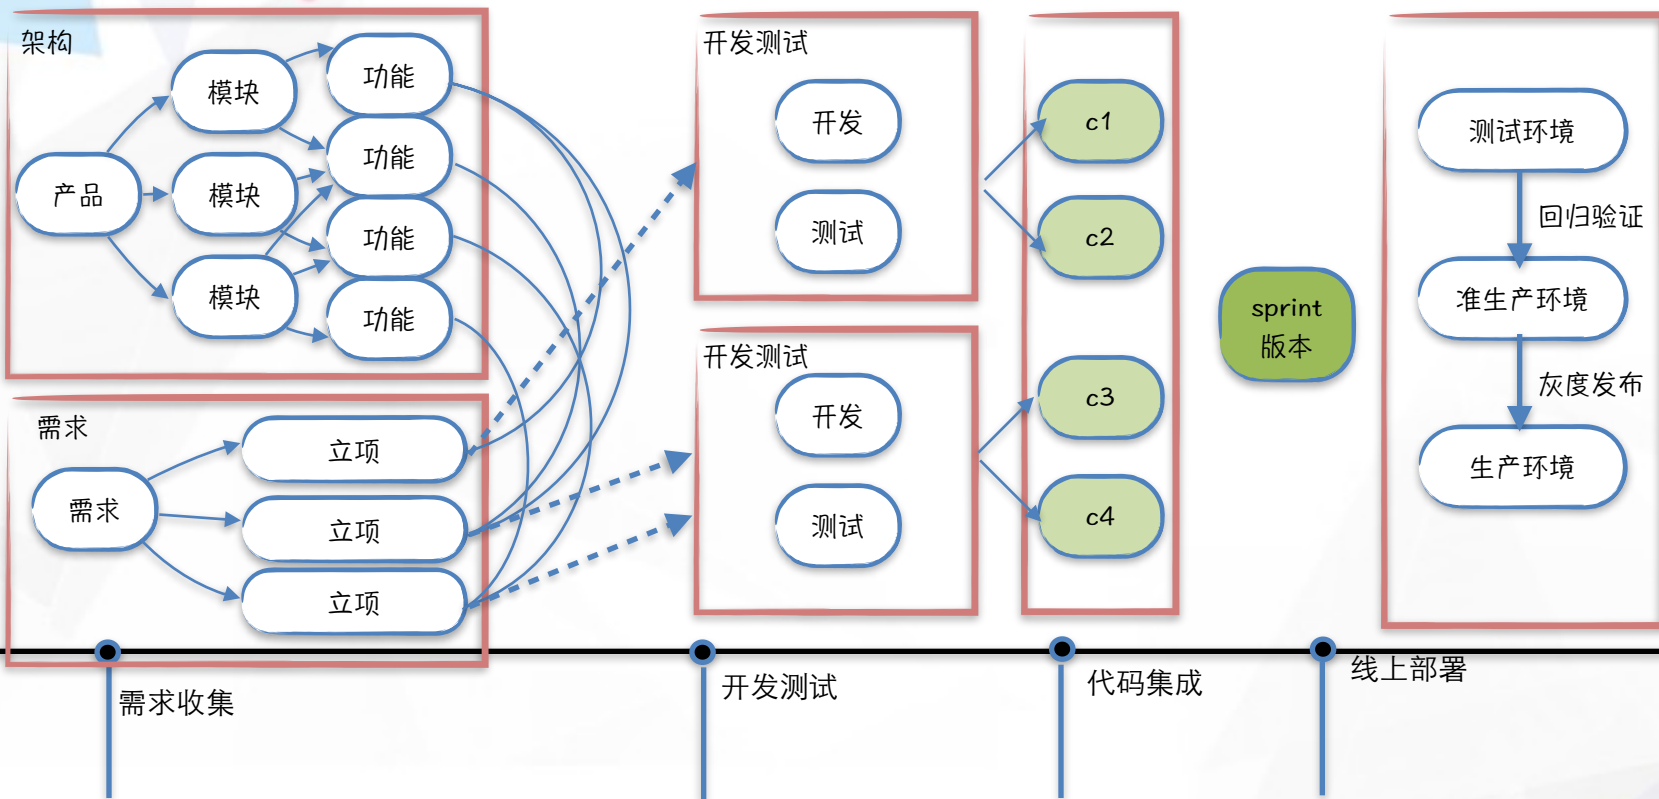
架构

产品

模块

模块

模块

功能

功能

功能

功能

需求

需求

立项

立项

立项

开发测试

开发

测试

开发测试

开发

测试

c1

c2

c3

c4

sprint 版本

测试环境

回归验证

准生产环境

灰度发布

生产环境

需求收集

开发测试

代码集成

线上部署